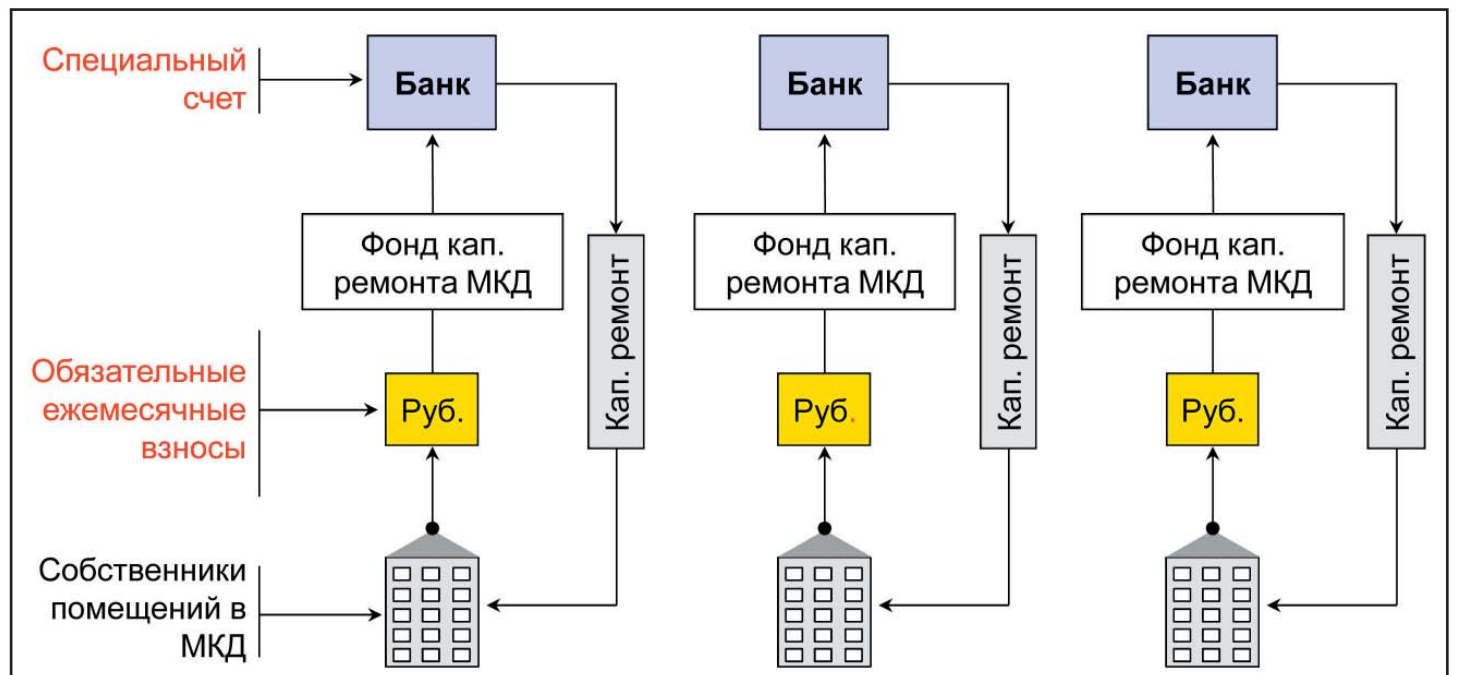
Специальный счет

Банк

Банк

Банк

Фонд кап. ремонта МКД

Фонд кап. ремонта МКД

Фонд кап. ремонта МКД

Кап. ремонт

Кап. ремонт

Кап. ремонт

Обязательные ежемесячные взносы

Руб.

Руб.

Руб.

Собственники помещений в МКД